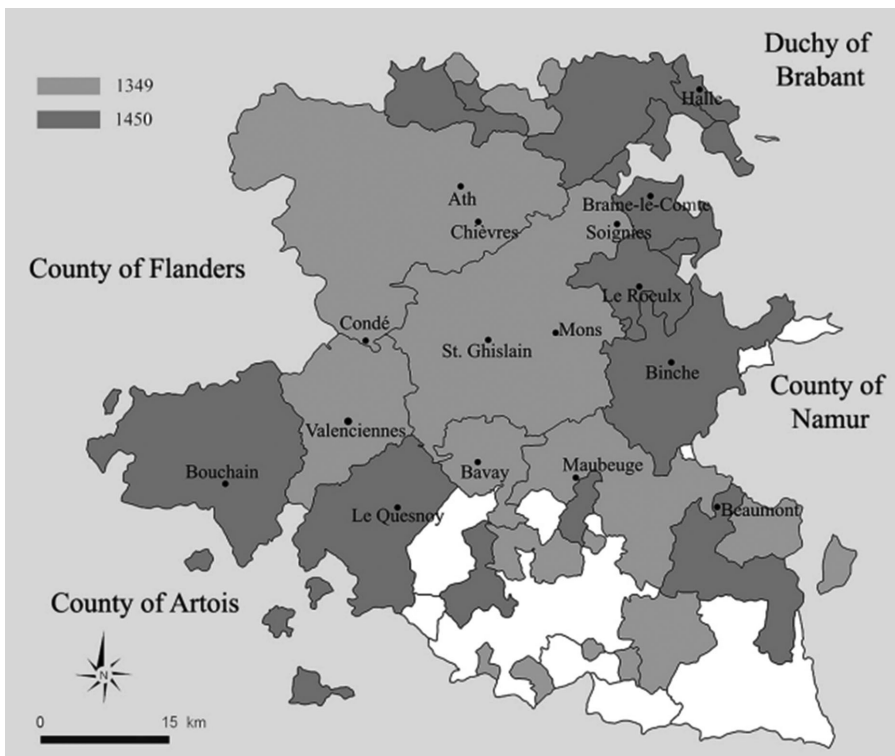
1349
1450

Duchy of Brabant

Halle

Ath
Chièvres
Braine-le-Comte
Soignies

County of Flanders

Le Roeulx
Condé
St. Ghislain
Mons
Binche

County of Namur

Valenciennes
Bouchain
Bavay
Maubeuge
Beaumont
Le Quesnoy

County of Artois

N

0
15 km